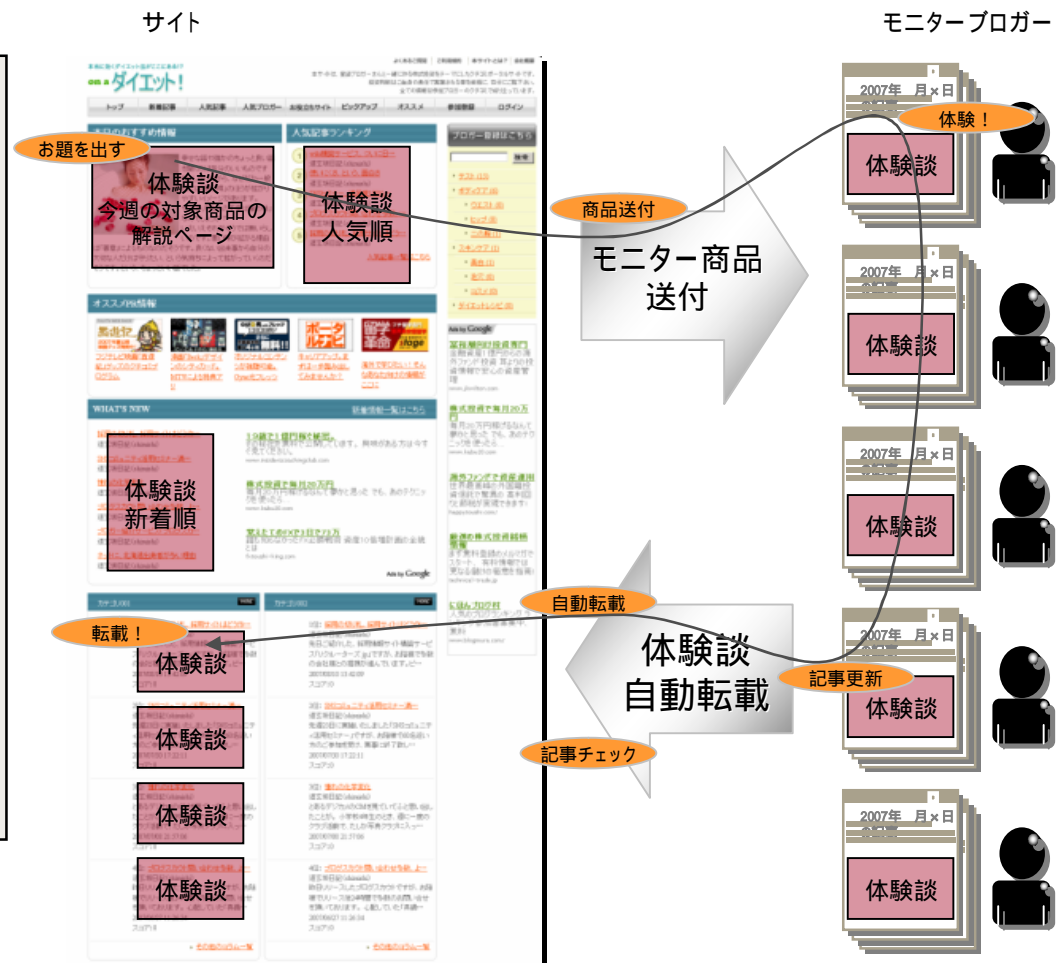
サイト

モニターブロガー

on a ダイエット!

トップ　新着記事　人気記事　人気ブロガー　お役立ちサイト　ピックアップ　オススメ　参加登録　ログイン

今日のおすすめ情報

人気記事ランキング

お題を出す

体験談
今週の対象商品の
解説ページ

体験談
人気順

オススメ他情報

WHAT'S NEW

体験談
新着順

Ads by Google

体験談

体験談

体験談

体験談

転載！

商品送付

モニター商品
送付

自動転載

体験談
自動転載

記事チェック

記事更新

体験！

2007年　月×日
体験談

2007年　月×日
体験談

2007年　月×日
体験談

2007年　月×日
体験談

2007年　月×日
体験談